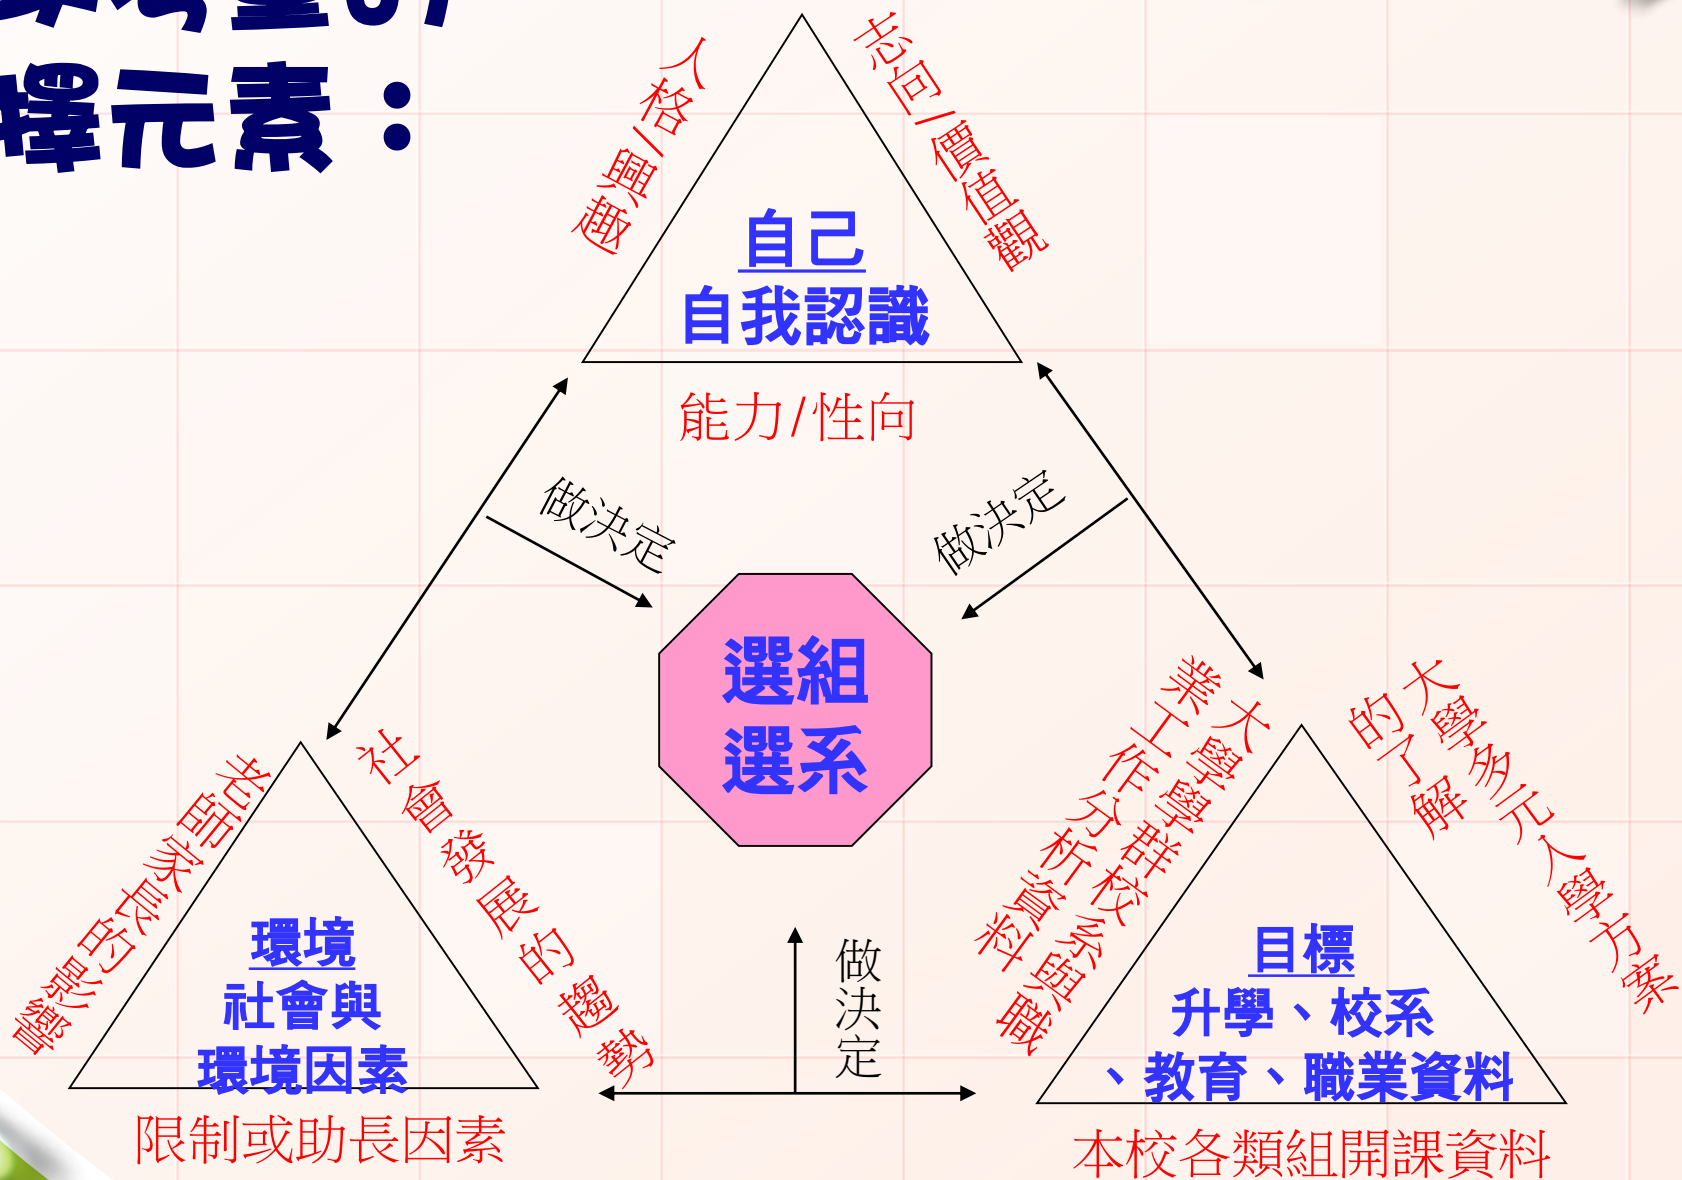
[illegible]擇元素：

人格/興趣

志向/價值觀

自己
自我認識

能力/性向

做決定

做決定

選組
選系

社會發展的趨勢

老師家長的影響

環境
社會與
環境因素

限制或助長因素

做決定

大學學群校系與職業工作分析資料

大學多元入學方案的了解

目標
升學、校系
、教育、職業資料

本校各類組開課資料